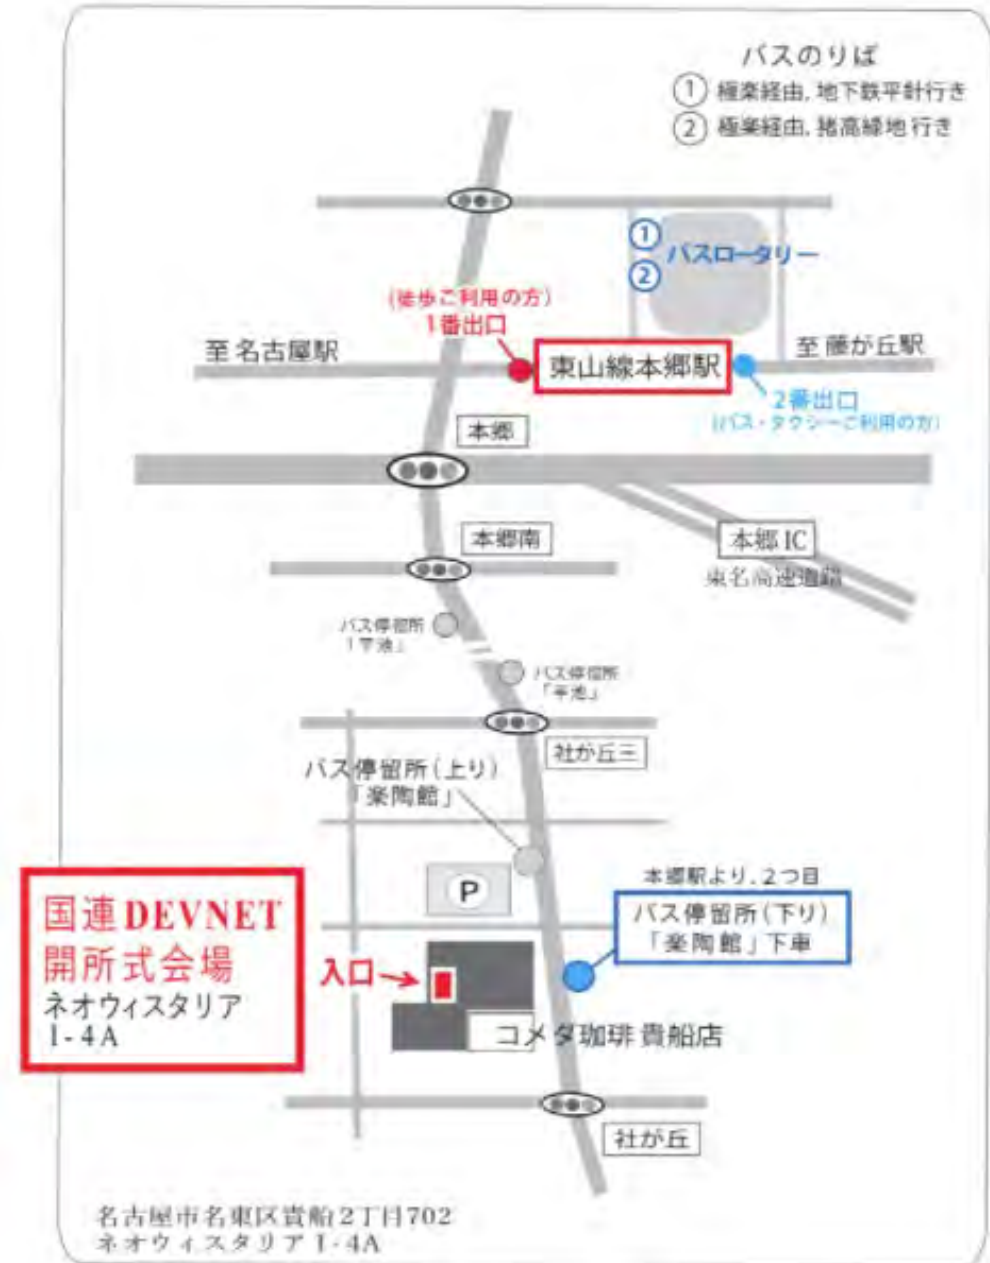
バスのりば
① 極楽経由, 地下鉄平針行き
② 極楽経由, 猪高緑地 行き

① ② バスロータリー

(徒歩ご利用の方)
1番出口

至名古屋駅

東山線本郷駅

至藤が丘駅

2番出口
(バス・タクシーご利用の方)

本郷

本郷南

本郷 IC
東名高速道路

バス停留所
「平池」

バス停留所
「平池」

社が丘三

バス停留所（上り）
「楽陶館」

P

本郷駅より, 2つ目
バス停留所（下り）
「楽陶館」下車

国連DEVNET
開所式会場
ネオウィスタリア
1-4A

入口

コメダ珈琲 貴船店

社が丘

名古屋市名東区貴船2丁目702
ネオウィスタリア 1-4A